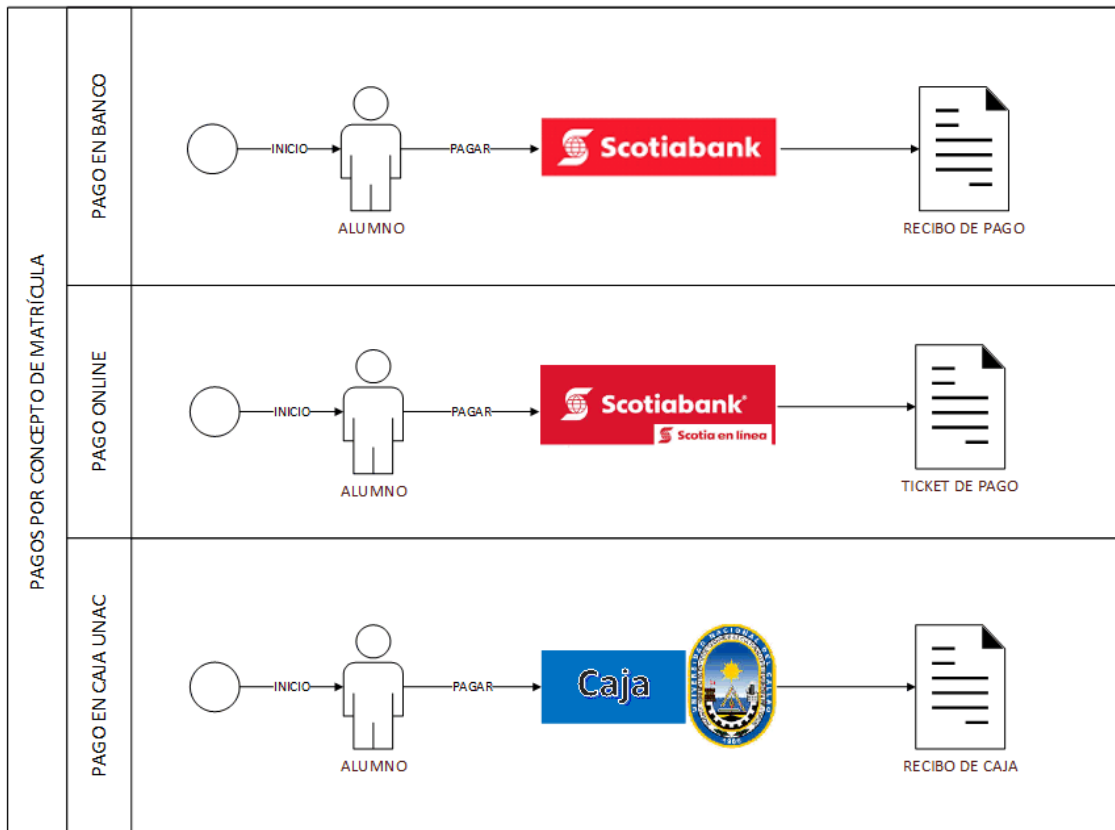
PAGOS POR CONCEPTO DE MATRÍCULA

PAGO EN BANCO

INICIO

PAGAR

ALUMNO

Scotiabank

RECIBO DE PAGO

PAGO ONLINE

INICIO

PAGAR

ALUMNO

Scotiabank

Scotia en línea

TICKET DE PAGO

PAGO EN CAJA UNAC

INICIO

PAGAR

ALUMNO

Caja

UNIVERSIDAD NACIONAL DEL CALLAO

1966

RECIBO DE CAJA